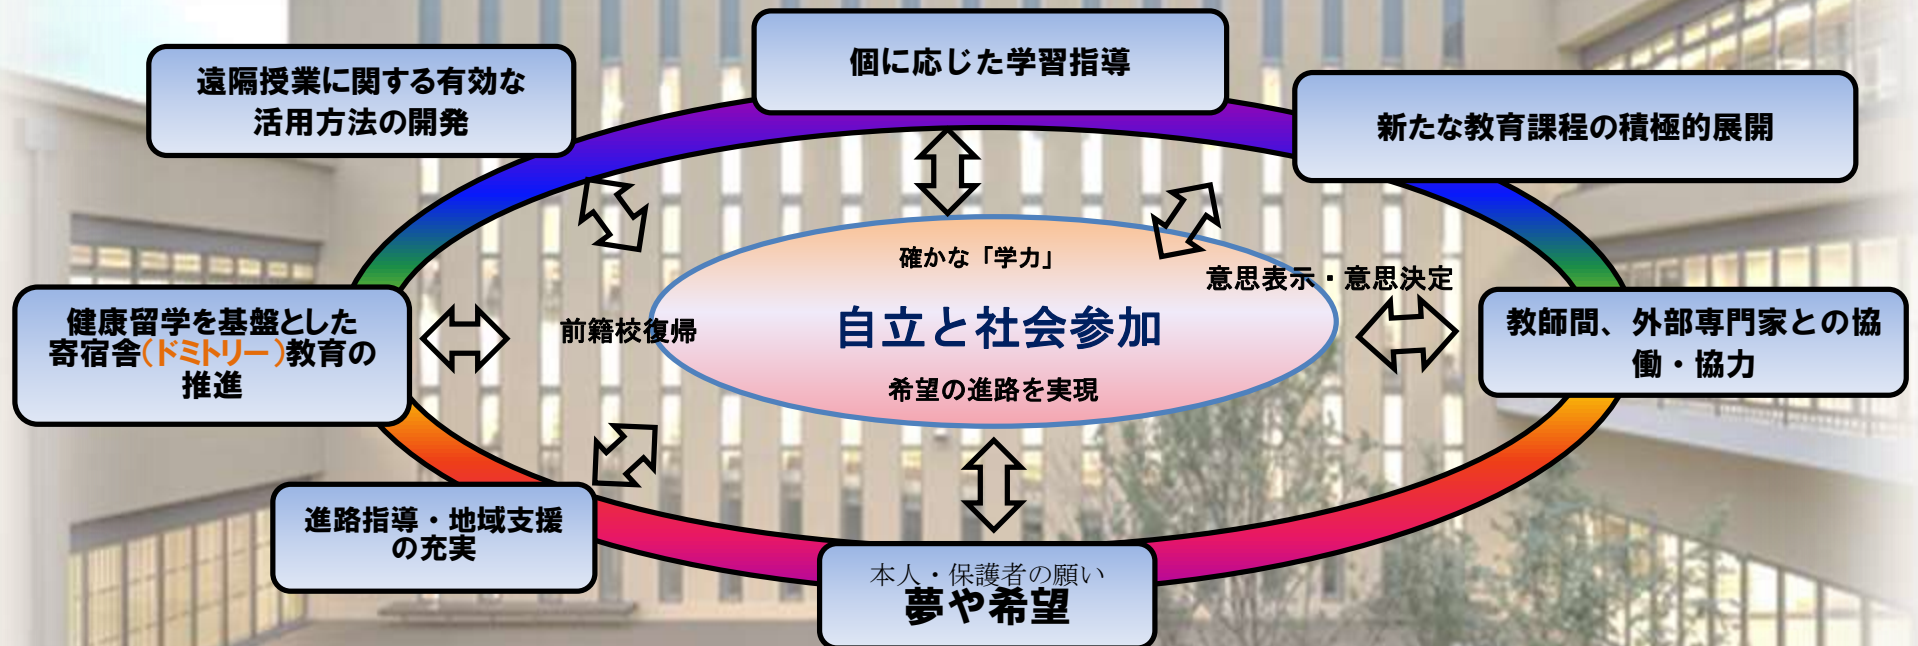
個に応じた学習指導

遠隔授業に関する有効な活用方法の開発

新たな教育課程の積極的展開

確かな「学力」

意思表示・意思決定

健康留学を基盤とした寄宿舎(ドミトリー)教育の推進

前籍校復帰

自立と社会参加

教師間、外部専門家との協働・協力

希望の進路を実現

進路指導・地域支援の充実

本人・保護者の願い
夢や希望